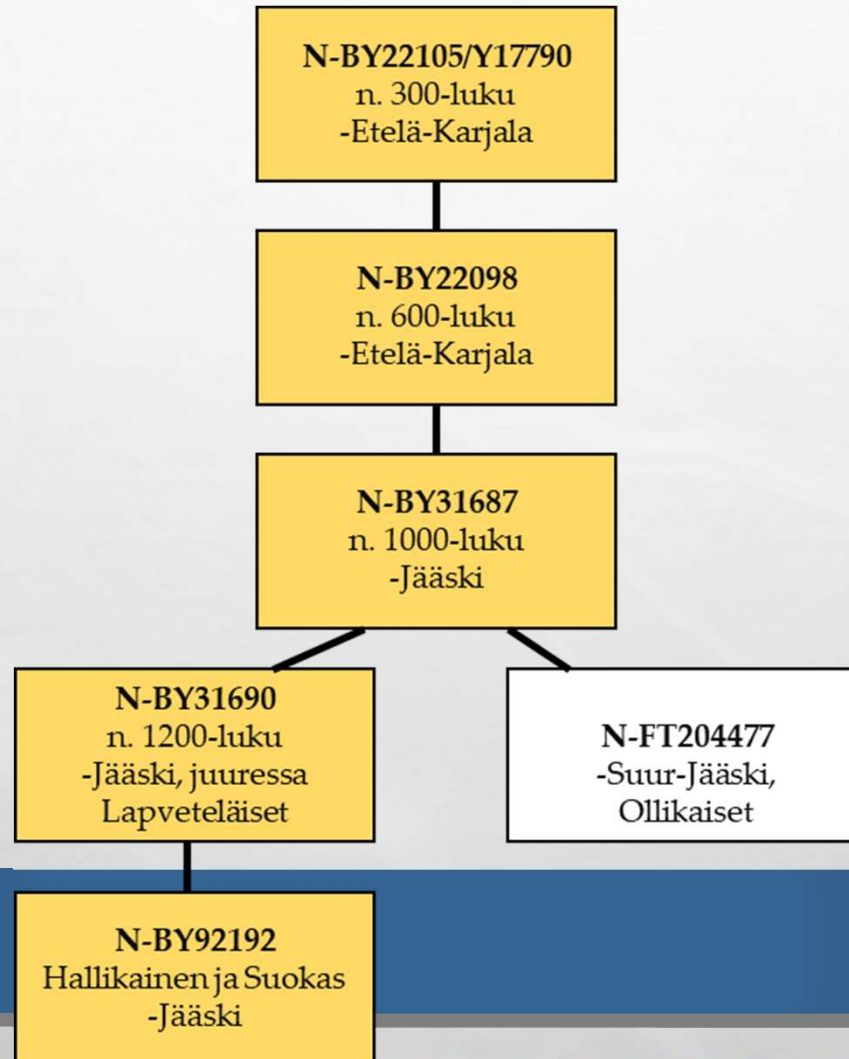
**N-BY22105/Y17790**
n. 300-luku
-Etelä-Karjala

**N-BY22098**
n. 600-luku
-Etelä-Karjala

**N-BY31687**
n. 1000-luku
-Jääski

**N-BY31690**
n. 1200-luku
-Jääski, juuressa Lapveteläiset

**N-FT204477**
-Suur-Jääski, Ollikaiset

**N-BY92192**
Hallikainen ja Suokas
-Jääski